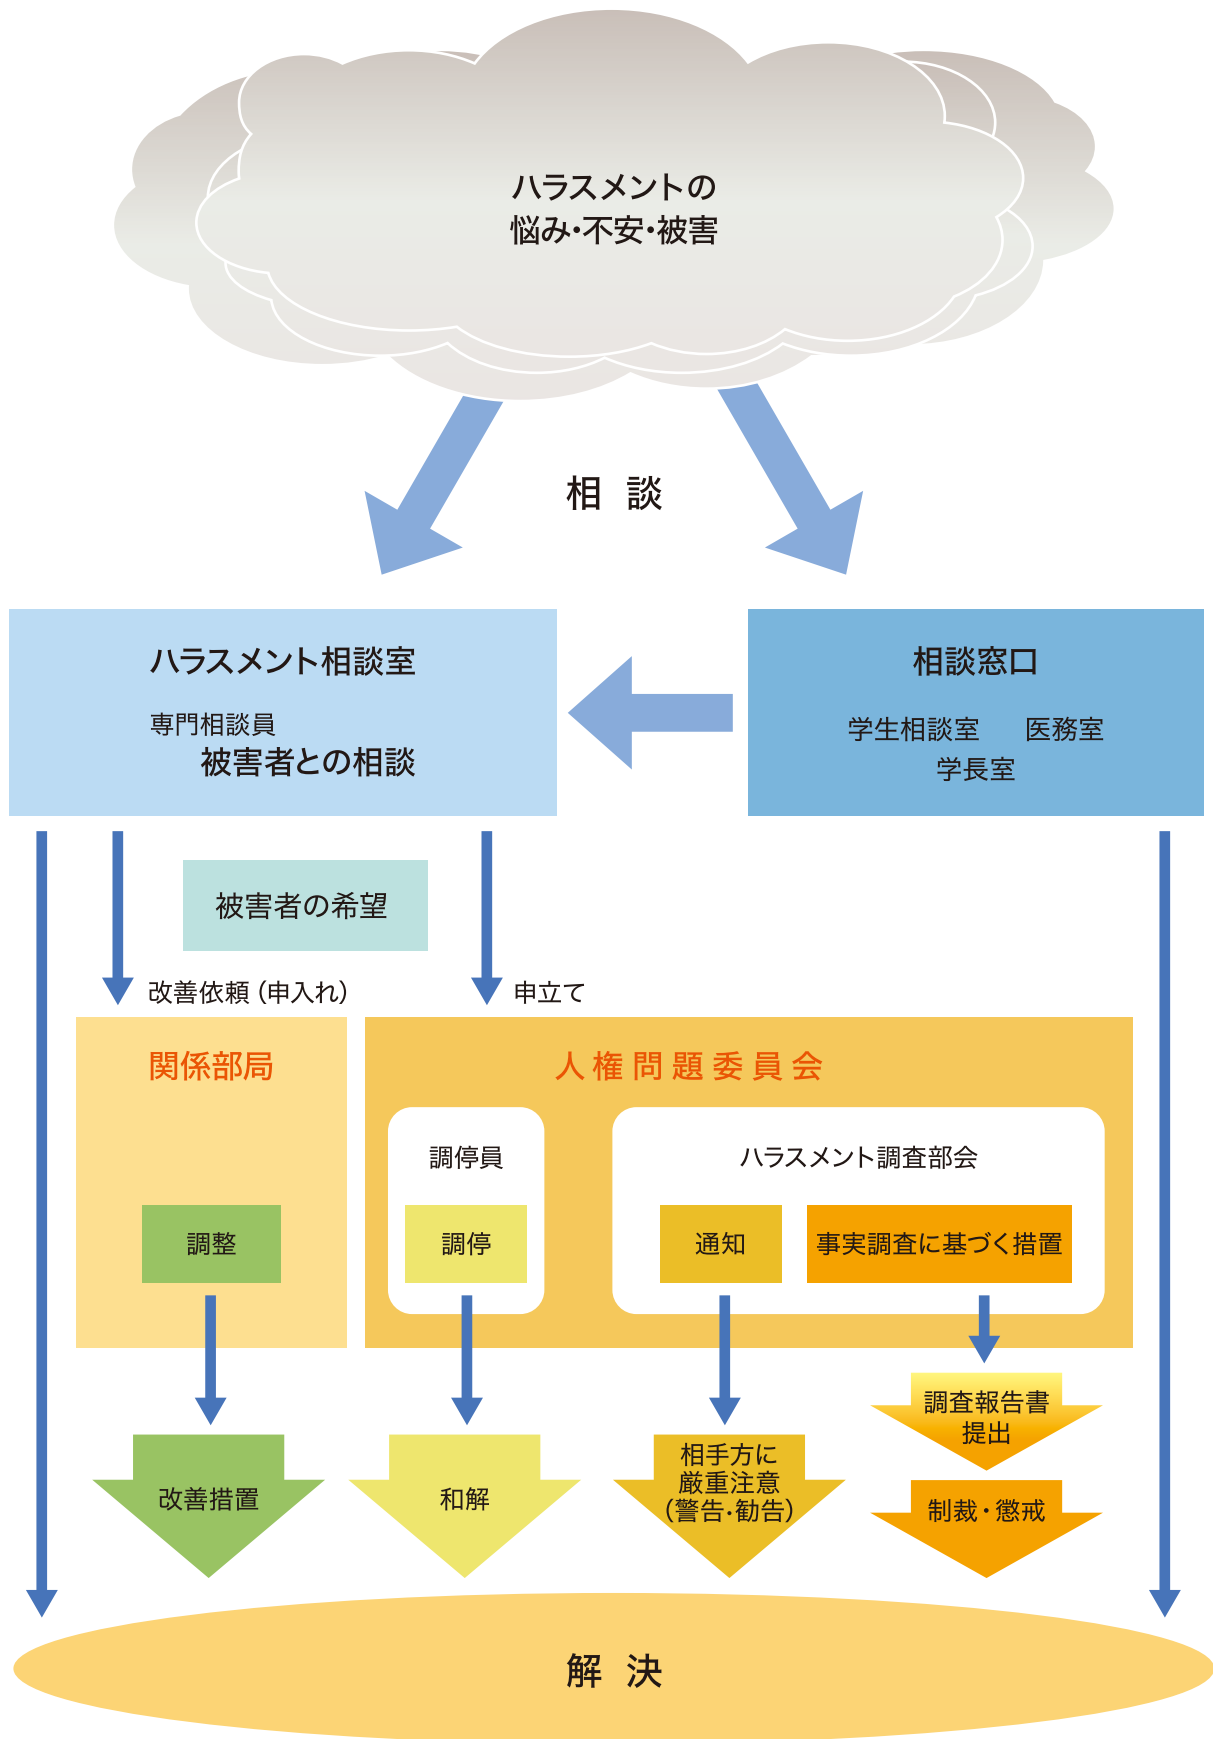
ハラスメントの
悩み･不安･被害

相　談

ハラスメント相談室

専門相談員
被害者との相談

相談窓口

学生相談室　医務室
学長室

被害者の希望

改善依頼（申入れ）

申立て

関係部局

調整

人権問題委員会

調停員

調停

ハラスメント調査部会

通知

事実調査に基づく措置

調査報告書
提出

改善措置

和解

相手方に
厳重注意
（警告･勧告）

制裁・懲戒

解　決